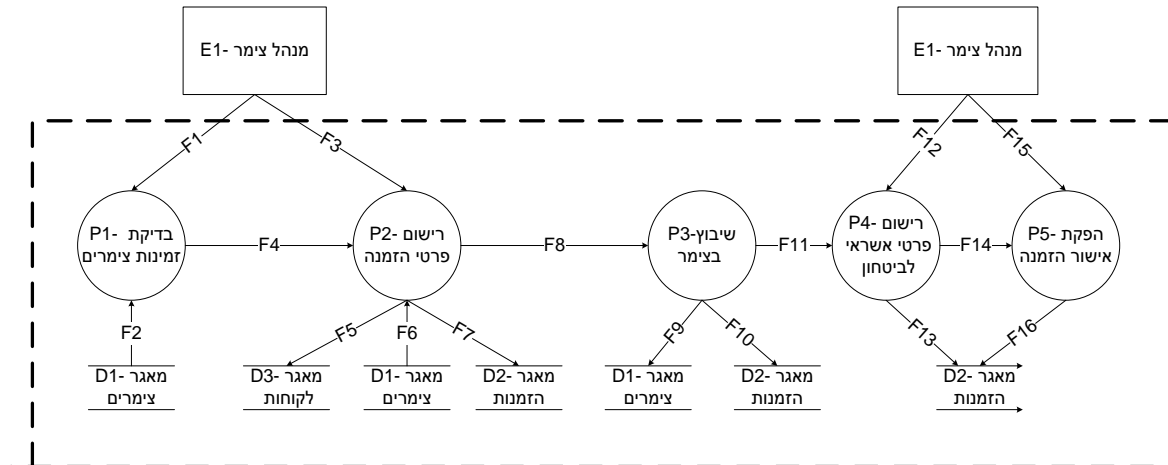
E1- מנהל צימר

E1- מנהל צימר

F1

F3

F12

F15

P1- בדיקת זמינות צימרים

F4

P2- רישום פרטי הזמנה

F8

P3-שיבוץ בצימר

F11

P4- רישום פרטי אשראי לביטחון

F14

P5- הפקת אישור הזמנה

F2

F5

F6

F7

F9

F10

F13

F16

D1- מאגר צימרים

D3- מאגר לקוחות

D1- מאגר צימרים

D2- מאגר הזמנות

D1- מאגר צימרים

D2- מאגר הזמנות

D2- מאגר הזמנות